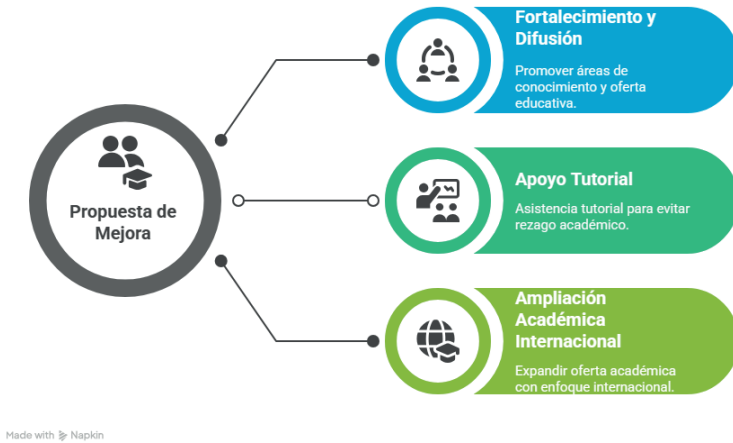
Propuesta de Mejora

Fortalecimiento y Difusión

Promover áreas de conocimiento y oferta educativa.

Apoyo Tutorial

Asistencia tutorial para evitar rezago académico.

Ampliación Académica Internacional

Expandir oferta académica con enfoque internacional.

Made with Napkin